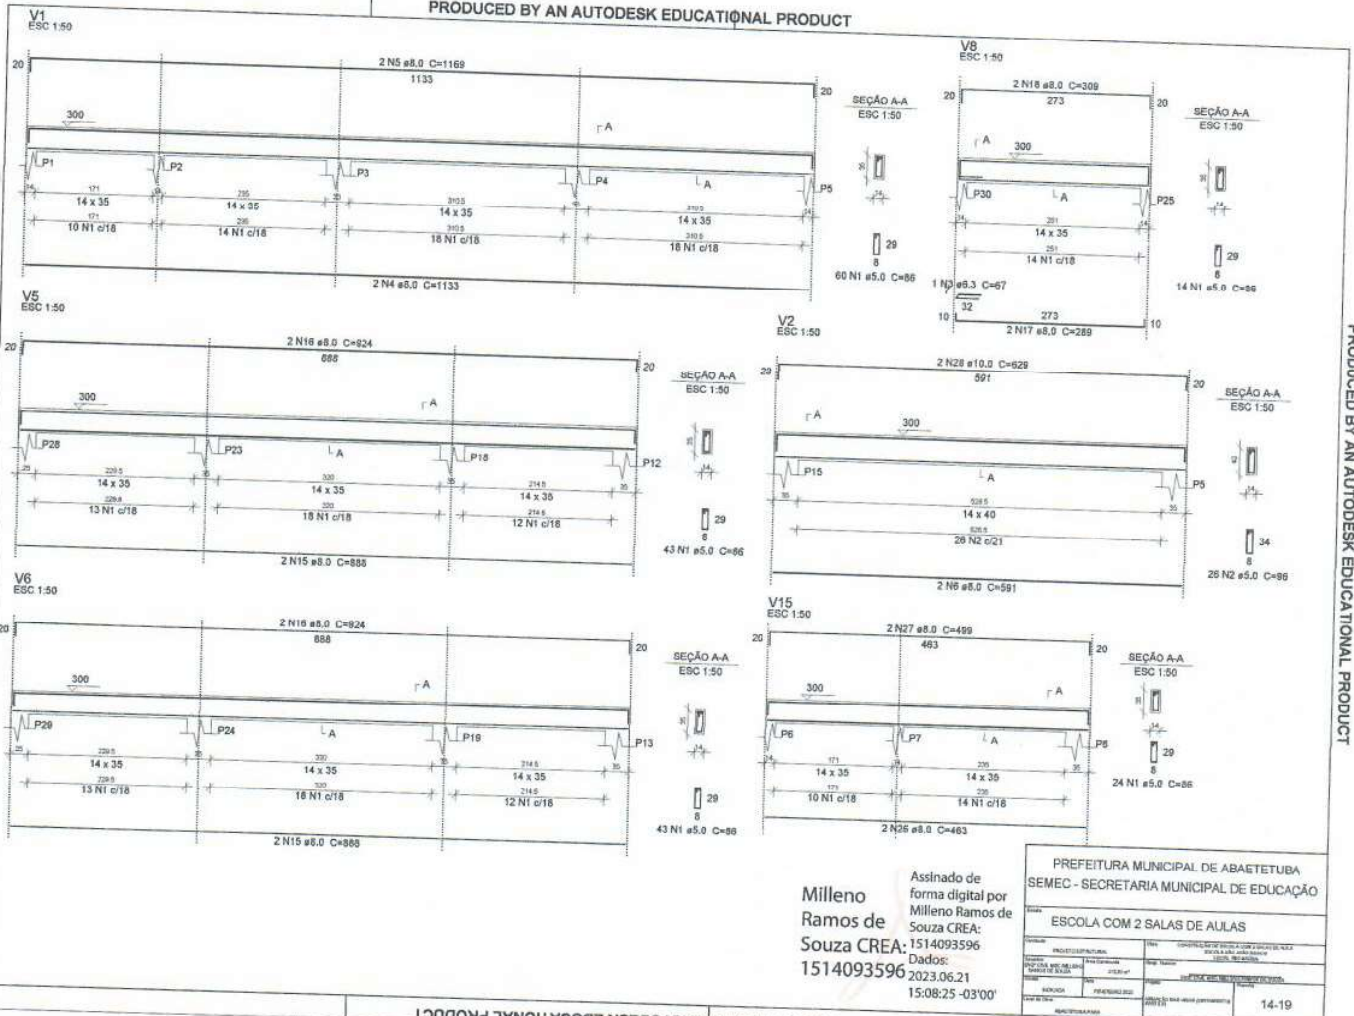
PRODUCED BY AN AUTODESK EDUCATIONAL PRODUCT

V1
ESC 1:50

2 N5 ø8.0 C=1169
1133
20 20
300
A
P1 P2 P3 P4 P5
A
171 14 x 35 235 14 x 35 310.5 14 x 35 310.5 14 x 35
171 10 N1 c/18 235 14 N1 c/18 310.5 18 N1 c/18 310.5 18 N1 c/18
2 N4 ø8.0 C=1133

SEÇÃO A-A
ESC 1:50
29
8
60 N1 ø5.0 C=86

V8
ESC 1:50
2 N18 ø8.0 C=309
273
20 20
A
300
P30 A P25
251 14 x 35
251 14 N1 c/18
1 N3 ø6.3 C=67
32
10 273 10
2 N17 ø8.0 C=289

SEÇÃO A-A
ESC 1:50
29
8
14 N1 ø5.0 C=86

V5
ESC 1:50
2 N16 ø8.0 C=924
888
20 20
300
A
P28 P23 P18 P12
A
229.5 14 x 35 330 14 x 35 214.5 14 x 35
229.5 13 N1 c/18 330 18 N1 c/18 214.5 12 N1 c/18
2 N15 ø8.0 C=888

SEÇÃO A-A
ESC 1:50
29
8
43 N1 ø5.0 C=86

V2
ESC 1:50
2 N28 ø10.0 C=629
591
20 20
A
300
P15 A P5
526.5 14 x 40
526.5 26 N2 c/21
2 N6 ø8.0 C=591

SEÇÃO A-A
ESC 1:50
34
8
26 N2 ø5.0 C=96

V6
ESC 1:50
2 N16 ø8.0 C=924
888
20 20
300
A
P29 P24 P19 P13
A
229.5 14 x 35 330 14 x 35 214.5 14 x 35
229.5 13 N1 c/18 330 18 N1 c/18 214.5 12 N1 c/18
2 N15 ø8.0 C=888

SEÇÃO A-A
ESC 1:50
29
8
43 N1 ø5.0 C=86

V15
ESC 1:50
2 N27 ø8.0 C=499
463
20 20
300
A
P6 P7 P8
A
171 14 x 35 235 14 x 35
171 10 N1 c/18 235 14 N1 c/18
2 N26 ø8.0 C=463

SEÇÃO A-A
ESC 1:50
29
8
24 N1 ø5.0 C=86

Milleno Ramos de Souza CREA: 1514093596
Assinado de forma digital por Milleno Ramos de Souza CREA: 1514093596
Dados: 2023.06.21 15:08:25 -03'00'

PREFEITURA MUNICIPAL DE ABAETETUBA
SEMEC - SECRETARIA MUNICIPAL DE EDUCAÇÃO
ESCOLA COM 2 SALAS DE AULAS
PROJETO ESTRUTURAL
14-19

PRODUCED BY AN AUTODESK EDUCATIONAL PRODUCT
PRODUCED BY AN AUTODESK EDUCATIONAL PRODUCT